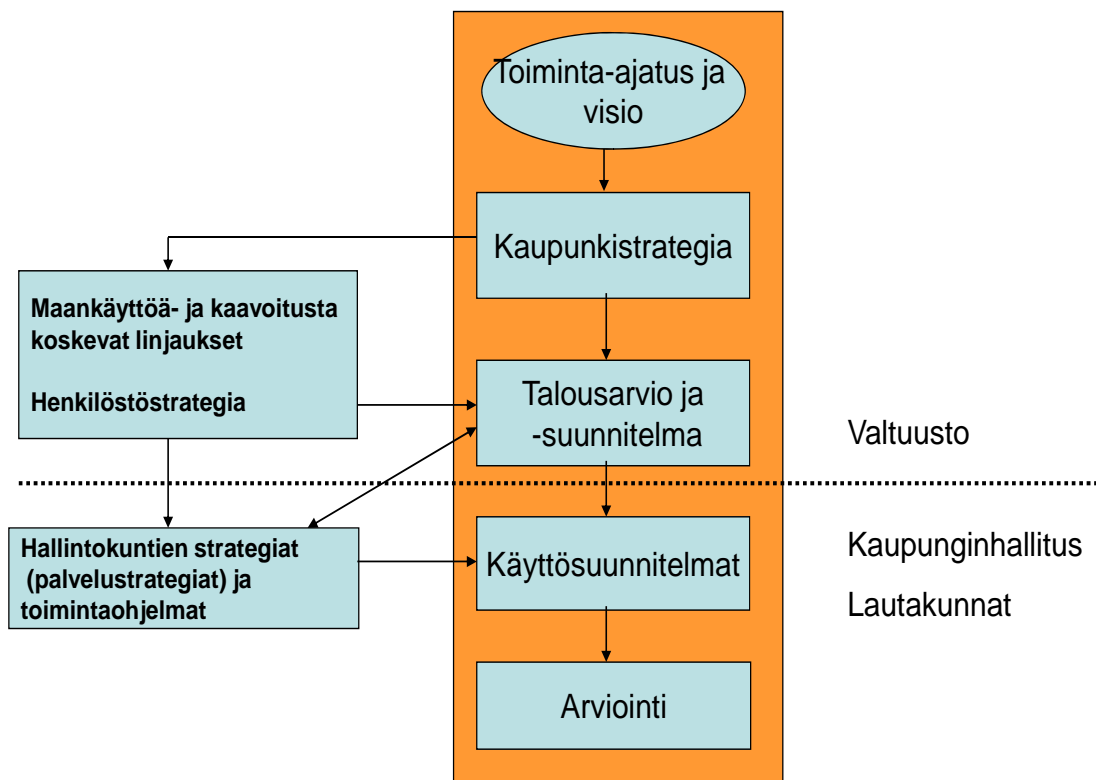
Toiminta-ajatus ja visio

Kaupunkistrategia

Maankäyttöä- ja kaavoitusta koskevat linjaukset

Henkilöstöstrategia

Talousarvio ja -suunnitelma

Valtuusto

Hallintokuntien strategiat (palvelustrategiat) ja toimintaohjelmat

Käyttösuunnitelmat

Kaupunginhallitus

Lautakunnat

Arviointi